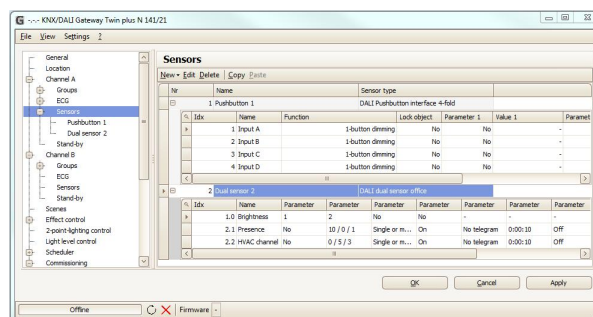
G -.-.- KNX/DALI Gateway Twin plus N 141/21

File View Settings ?

General
Location
Channel A
Groups
ECG
Sensors
Pushbutton 1
Dual sensor 2
Stand-by
Channel B
Groups
ECG
Sensors
Stand-by
Scenes
Effect control
2-point-lighting control
Light level control
Scheduler
Commissioning

Sensors

New ▾ Edit Delete Copy Paste

| Nr | Name | Sensor type |
|---|---|---|
| 1 | Pushbutton 1 | DALI Pushbutton interface 4-fold |

| Idx | Name | Function | Lock object | Parameter 1 | Value 1 | Paramet |
|---|---|---|---|---|---|---|
| 1 | Input A | 1-button dimming | No | No | | - |
| 2 | Input B | 1-button dimming | No | No | | - |
| 3 | Input C | 1-button dimming | No | No | | - |
| 4 | Input D | 1-button dimming | No | No | | - |

| Nr | Name | Sensor type |
|---|---|---|
| 2 | Dual sensor 2 | DALI dual sensor office |

| Idx | Name | Parameter | Parameter | Parameter | Parameter | Parameter | Parameter | Parameter |
|---|---|---|---|---|---|---|---|---|
| 1.0 | Brightness | 1 | 2 | No | No | - | - | - |
| 2.1 | Presence | No | 10 / 0 / 1 | Single or m... | On | No telegram | 0:00:10 | Off |
| 2.2 | HVAC channel | No | 0 / 5 / 3 | Single or m... | On | No telegram | 0:00:10 | Off |

OK Cancel Apply

Offline | Firmware -